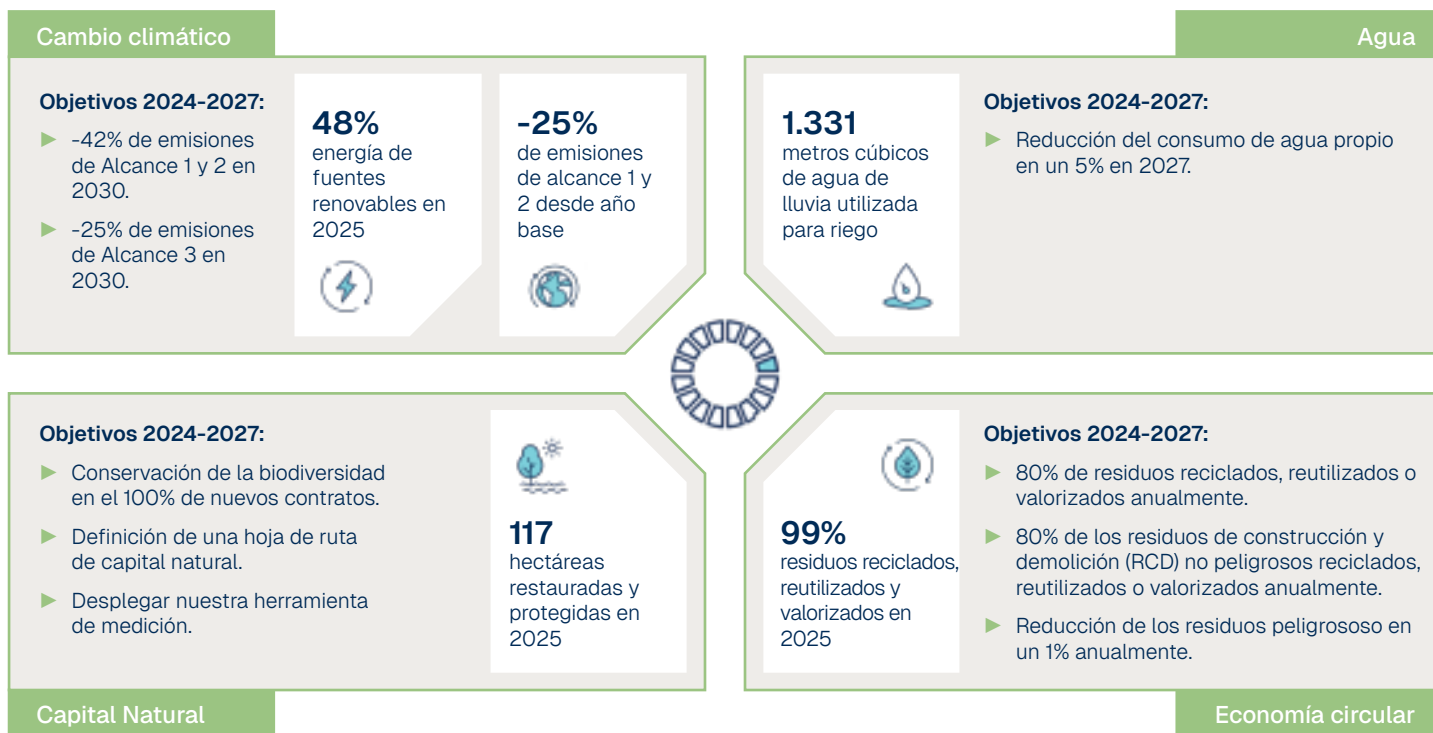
Cambio climático

Objetivos 2024-2027:

► -42% de emisiones de Alcance 1 y 2 en 2030.

► -25% de emisiones de Alcance 3 en 2030.

48%
energía de fuentes renovables en 2025

-25%
de emisiones de alcance 1 y 2 desde año base

Agua

1.331
metros cúbicos de agua de lluvia utilizada para riego

Objetivos 2024-2027:

► Reducción del consumo de agua propio en un 5% en 2027.

Objetivos 2024-2027:

► Conservación de la biodiversidad en el 100% de nuevos contratos.

► Definición de una hoja de ruta de capital natural.

► Desplegar nuestra herramienta de medición.

117
hectáreas restauradas y protegidas en 2025

Capital Natural

99%
residuos reciclados, reutilizados y valorizados en 2025

Objetivos 2024-2027:

► 80% de residuos reciclados, reutilizados o valorizados anualmente.

► 80% de los residuos de construcción y demolición (RCD) no peligrosos reciclados, reutilizados o valorizados anualmente.

► Reducción de los residuos peligrososo en un 1% anualmente.

Economía circular